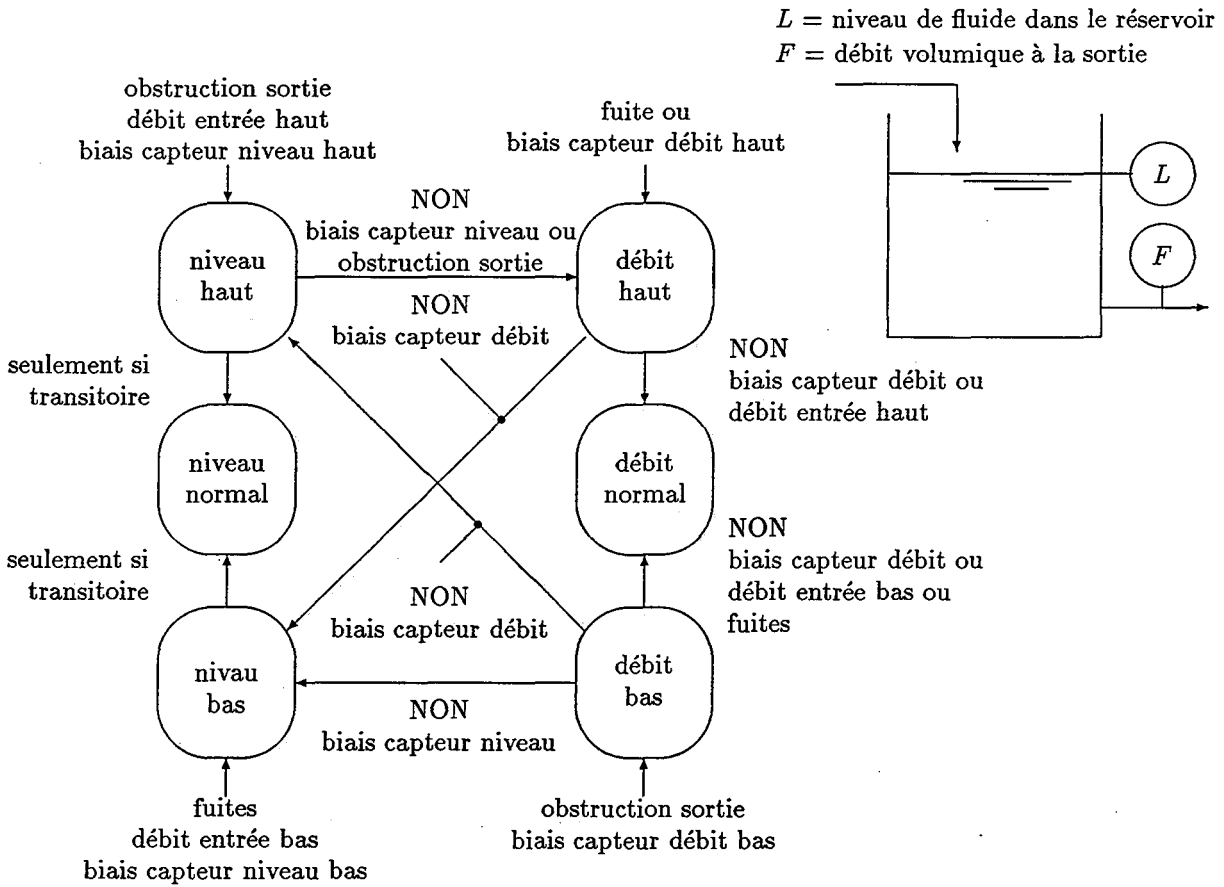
$L =$ niveau de fluide dans le réservoir
$F =$ débit volumique à la sortie

obstruction sortie
débit entrée haut
biais capteur niveau haut

fuite ou
biais capteur débit haut

$L$

$F$

NON
biais capteur niveau ou
obstruction sortie

niveau
haut

débit
haut

NON
biais capteur débit

seulement si
transitoire

NON
biais capteur débit ou
débit entrée haut

niveau
normal

débit
normal

NON
biais capteur débit ou
débit entrée bas ou
fuites

seulement si
transitoire

NON
biais capteur débit

nivau
bas

débit
bas

NON
biais capteur niveau

fuites
débit entrée bas
biais capteur niveau bas

obstruction sortie
biais capteur débit bas